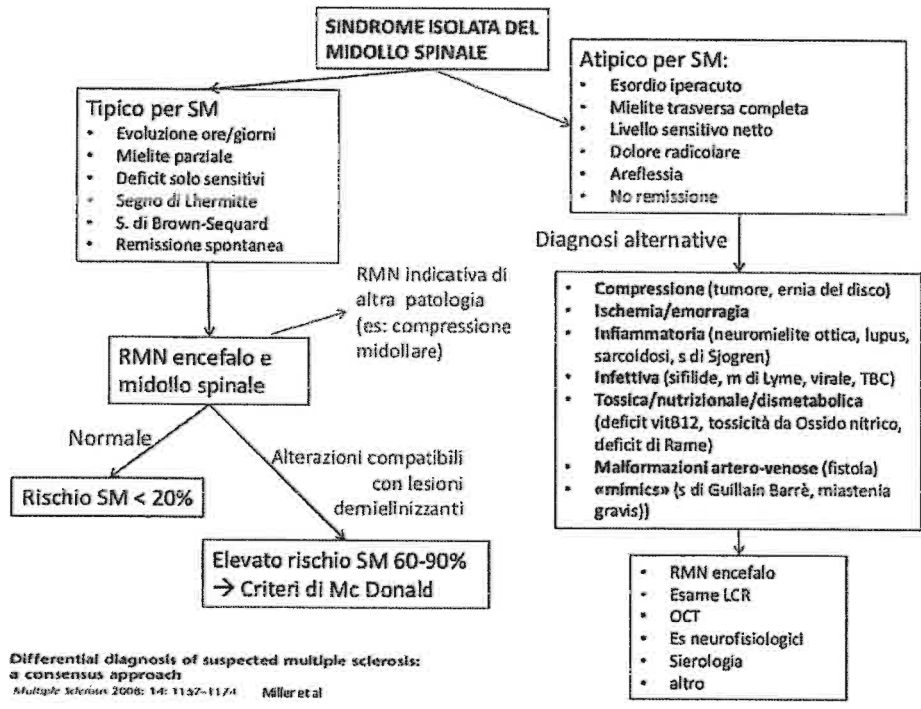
SINDROME ISOLATA DEL MIDOLLO SPINALE

Tipico per SM
- Evoluzione ore/giorni
- Mielite parziale
- Deficit solo sensitivi
- Segno di Lhermitte
- S. di Brown-Sequard
- Remissione spontanea

Atipico per SM:
- Esordio iperacuto
- Mielite trasversa completa
- Livello sensitivo netto
- Dolore radicolare
- Areflessia
- No remissione

RMN indicativa di altra patologia (es: compressione midollare)

RMN encefalo e midollo spinale

Normale

Rischio SM < 20%

Alterazioni compatibili con lesioni demielinizzanti

Elevato rischio SM 60-90%
→ Criteri di Mc Donald

Diagnosi alternative

- Compressione (tumore, ernia del disco)
- Ischemia/emorragia
- Infiammatoria (neuromielite ottica, lupus, sarcoidosi, s di Sjogren)
- Infettiva (sifilide, m di Lyme, virale, TBC)
- Tossica/nutrizionale/dismetabolica (deficit vitB12, tossicità da Ossido nitrico, deficit di Rame)
- Malformazioni artero-venose (fistola)
- «mimics» (s di Guillain Barrè, miastenia gravis))

- RMN encefalo
- Esame LCR
- OCT
- Es neurofisiologici
- Sierologia
- altro

Differential diagnosis of suspected multiple sclerosis: a consensus approach
Multiple Sclerosis 2008; 14: 1157-1174 Miller et al